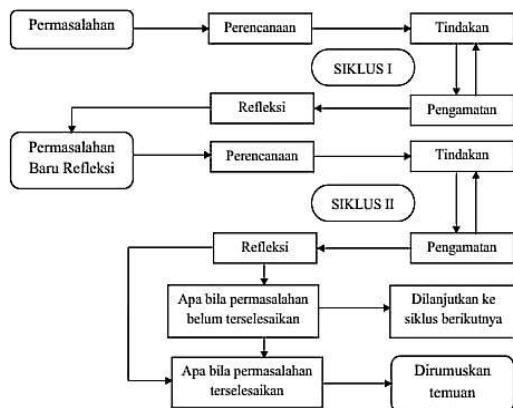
Permasalahan

Perencanaan

Tindakan

SIKLUS I

Refleksi

Pengamatan

Permasalahan Baru Refleksi

Perencanaan

Tindakan

SIKLUS II

Refleksi

Pengamatan

Apa bila permasalahan belum terselesaikan

Dilanjutkan ke siklus berikutnya

Apa bila permasalahan terselesaikan

Dirumuskan temuan